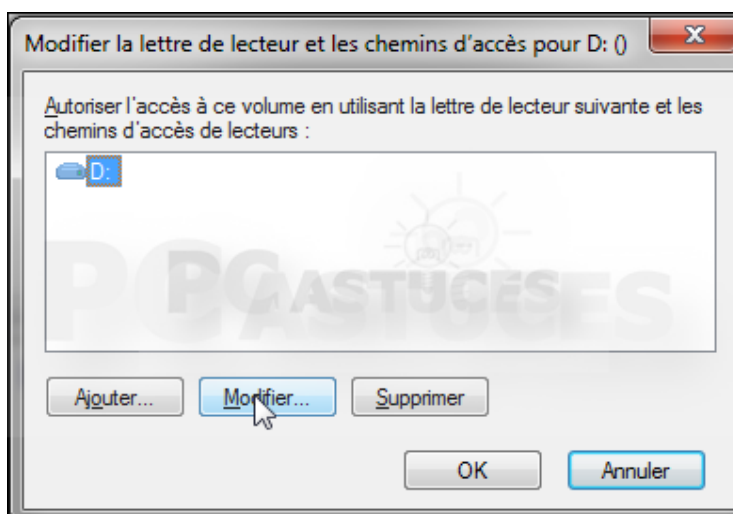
Modifier la lettre de lecteur et les chemins d'accès pour D: ()

Autoriser l'accès à ce volume en utilisant la lettre de lecteur suivante et les chemins d'accès de lecteurs :

D:

PC ASTUCES

Ajouter... Modifier... Supprimer

OK Annuler